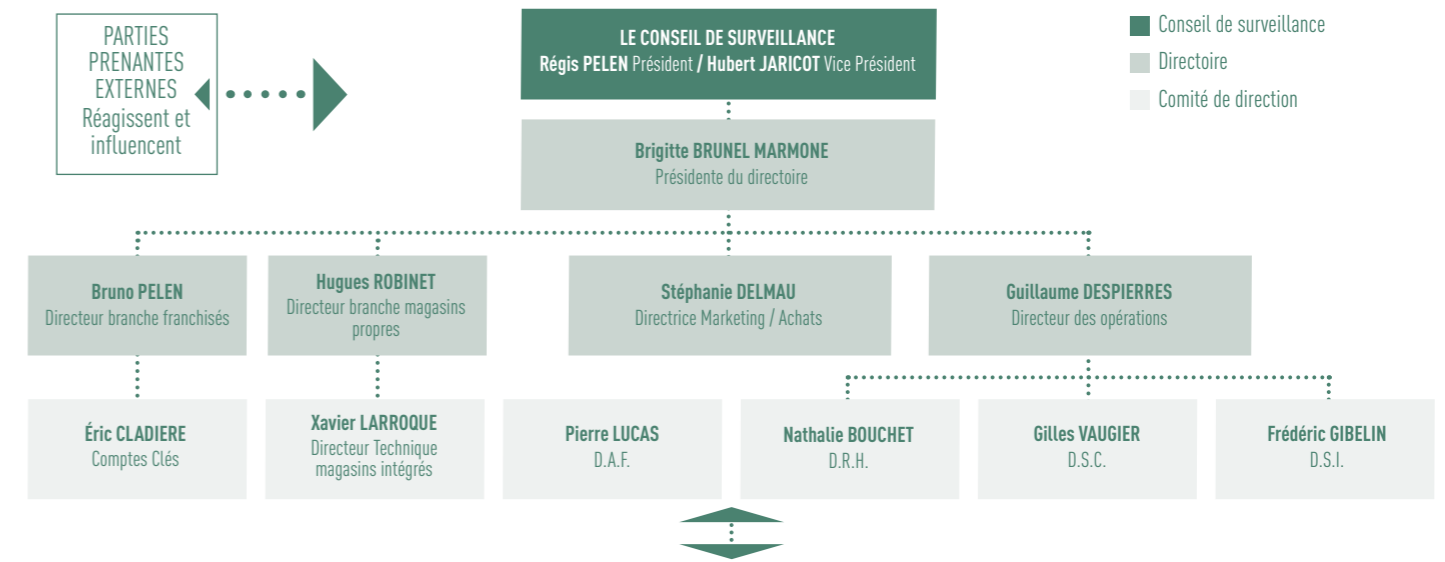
PARTIES PRENANTES EXTERNES
Réagissent et influencent

LE CONSEIL DE SURVEILLANCE
Régis PELEN Président / Hubert JARICOT Vice Président

Conseil de surveillance
Directoire
Comité de direction

Brigitte BRUNEL MARMONE
Présidente du directoire

Bruno PELEN
Directeur branche franchisés

Hugues ROBINET
Directeur branche magasins propres

Stéphanie DELMAU
Directrice Marketing / Achats

Guillaume DESPIERRES
Directeur des opérations

Éric CLADIERE
Comptes Clés

Xavier LARROQUE
Directeur Technique magasins intégrés

Pierre LUCAS
D.A.F.

Nathalie BOUCHET
D.R.H.

Gilles VAUGIER
D.S.C.

Frédéric GIBELIN
D.S.I.